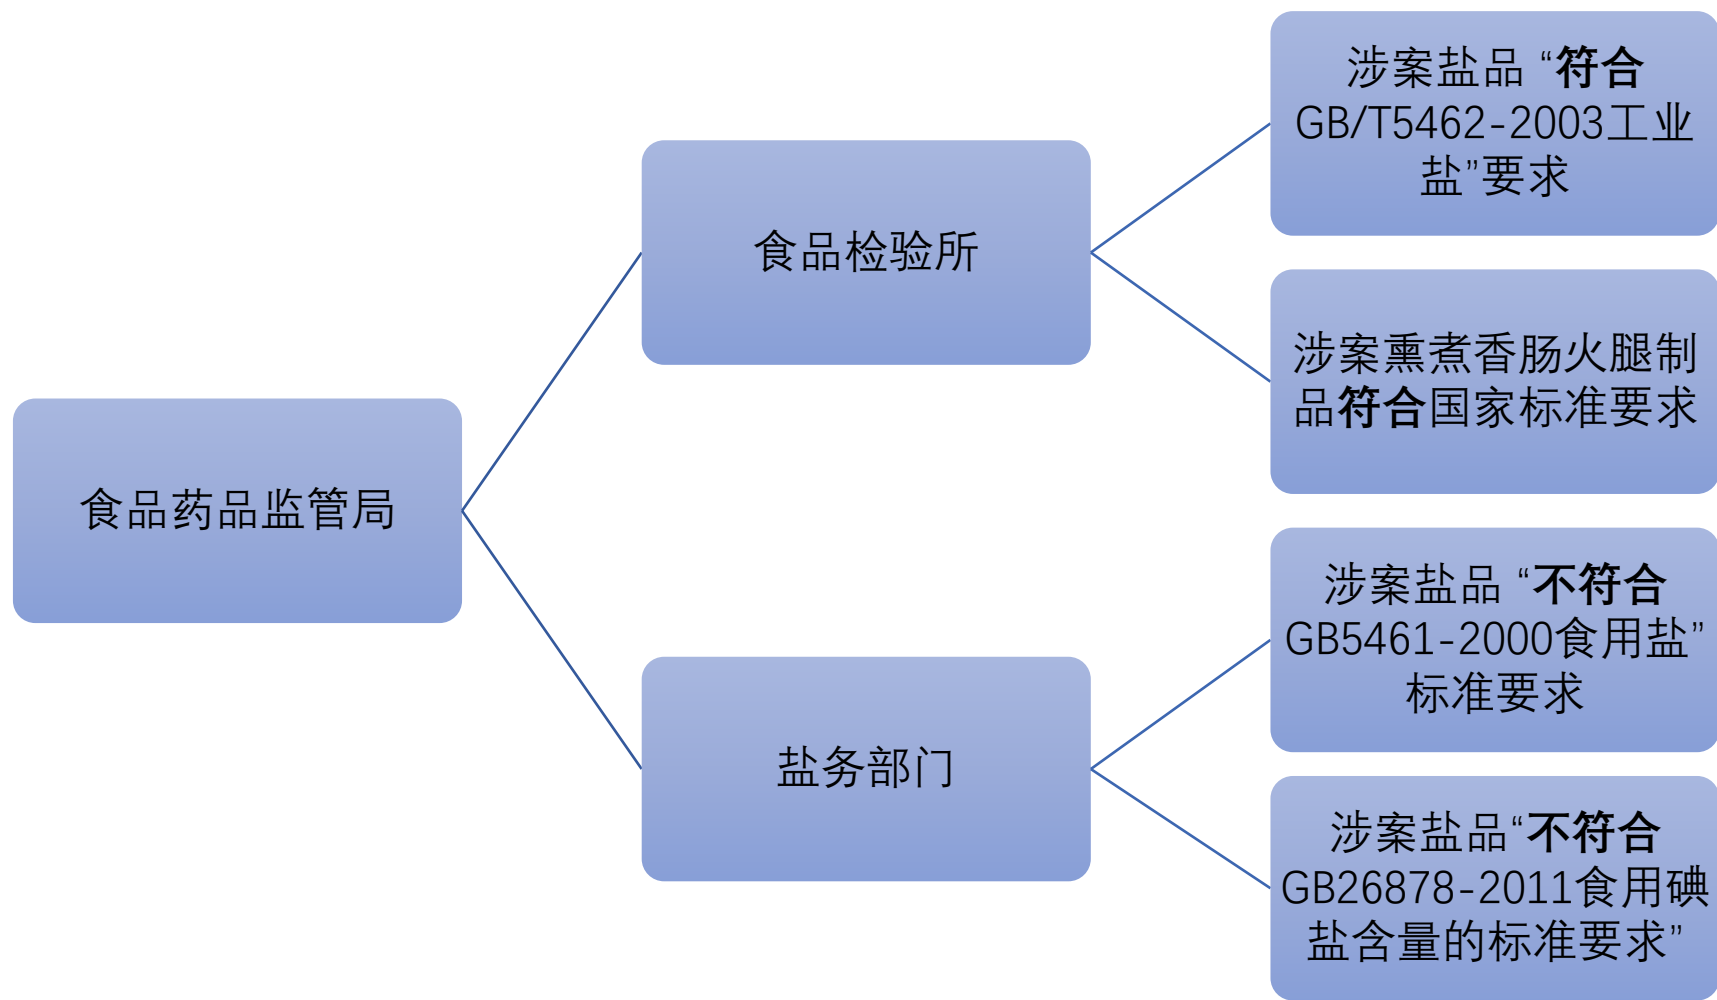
食品药品监管局

食品检验所

涉案盐品 “符合 GB/T5462-2003工业盐”要求

涉案熏煮香肠火腿制品符合国家标准要求

盐务部门

涉案盐品 “不符合 GB5461-2000食用盐” 标准要求

涉案盐品“不符合 GB26878-2011食用碘盐含量的标准要求”